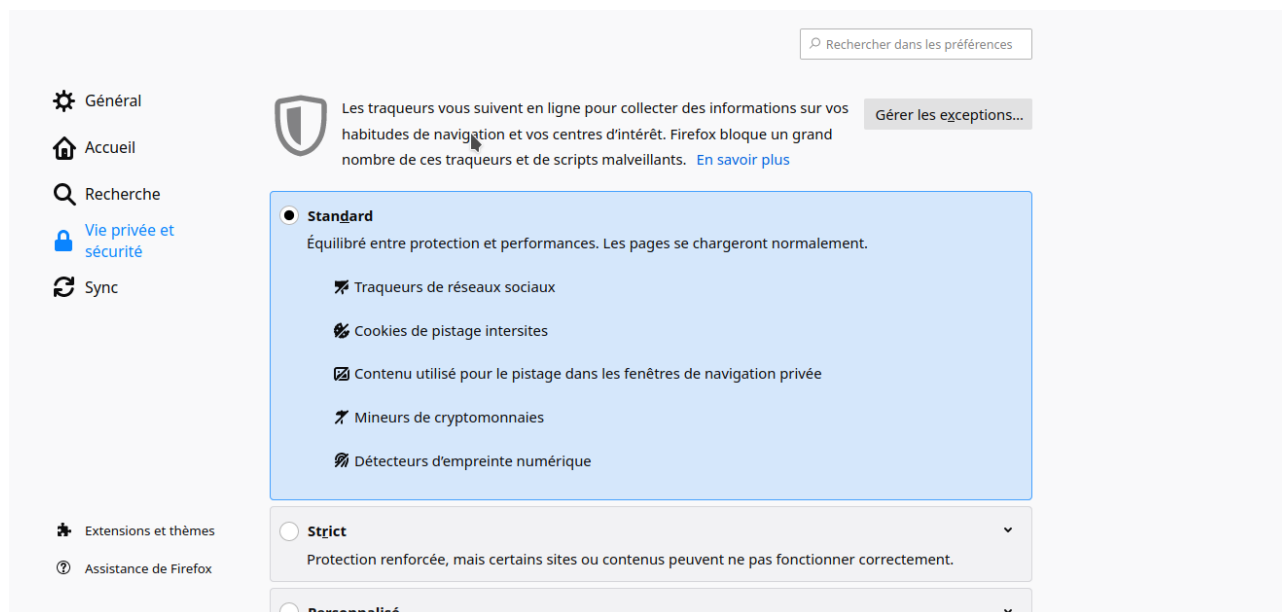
Rechercher dans les préférences

Général

Accueil

Recherche

Vie privée et sécurité

Sync

Extensions et thèmes

Assistance de Firefox

Les traqueurs vous suivent en ligne pour collecter des informations sur vos habitudes de navigation et vos centres d'intérêt. Firefox bloque un grand nombre de ces traqueurs et de scripts malveillants. En savoir plus

Gérer les exceptions…

Standard

Équilibré entre protection et performances. Les pages se chargeront normalement.

Traqueurs de réseaux sociaux

Cookies de pistage intersites

Contenu utilisé pour le pistage dans les fenêtres de navigation privée

Mineurs de cryptomonnaies

Détecteurs d'empreinte numérique

Strict

Protection renforcée, mais certains sites ou contenus peuvent ne pas fonctionner correctement.

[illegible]